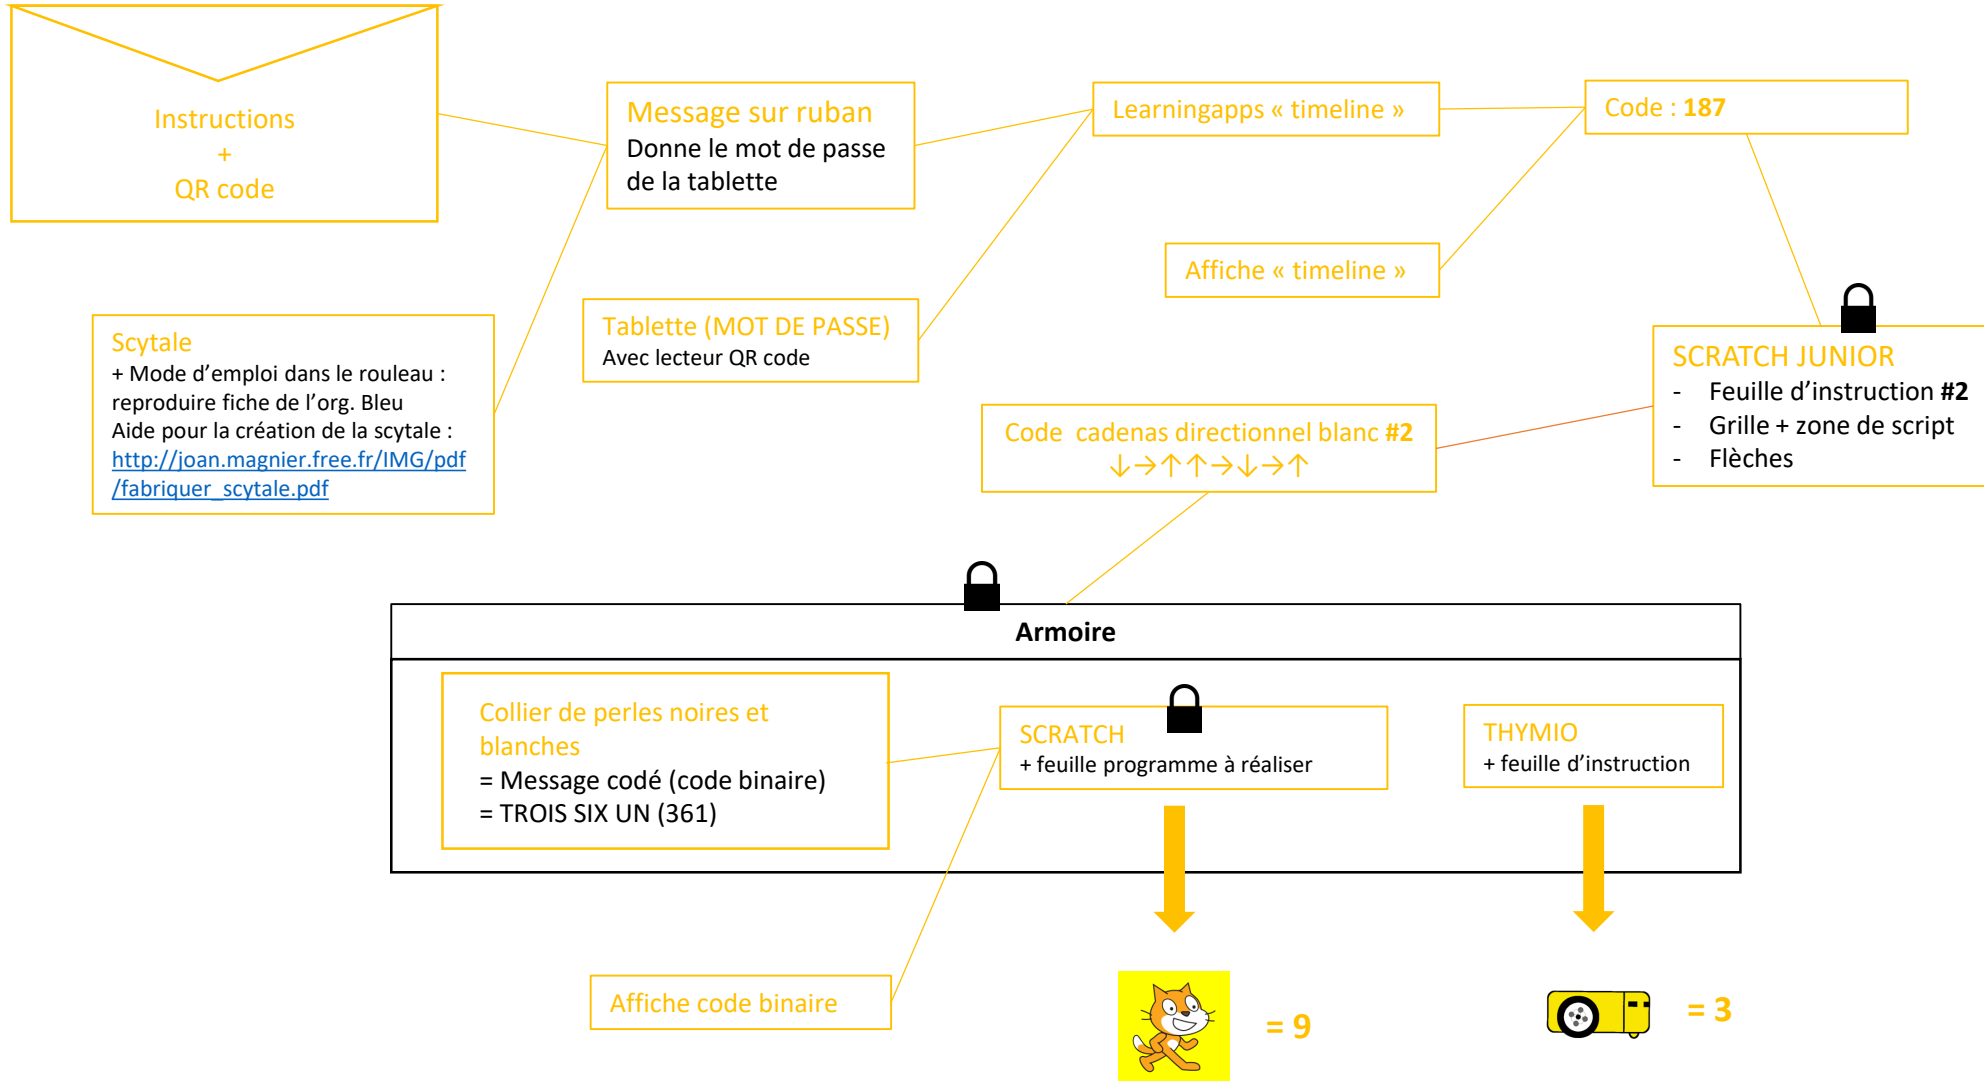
Instructions
+
QR code

Message sur ruban
Donne le mot de passe de la tablette

Learningapps « timeline »

Code : **187**

Affiche « timeline »

Tablette (MOT DE PASSE)
Avec lecteur QR code

Scytale
+ Mode d'emploi dans le rouleau : reproduire fiche de l'org. Bleu
Aide pour la création de la scytale : http://joan.magnier.free.fr/IMG/pdf/fabriquer_scytale.pdf

SCRATCH JUNIOR
- Feuille d'instruction **#2**
- Grille + zone de script
- Flèches

Code cadenas directionnel blanc **#2**
↓→↑↑→↓→↑

**Armoire**

Collier de perles noires et blanches
= Message codé (code binaire)
= TROIS SIX UN (361)

SCRATCH
+ feuille programme à réaliser

THYMIO
+ feuille d'instruction

Affiche code binaire

= 9

= 3